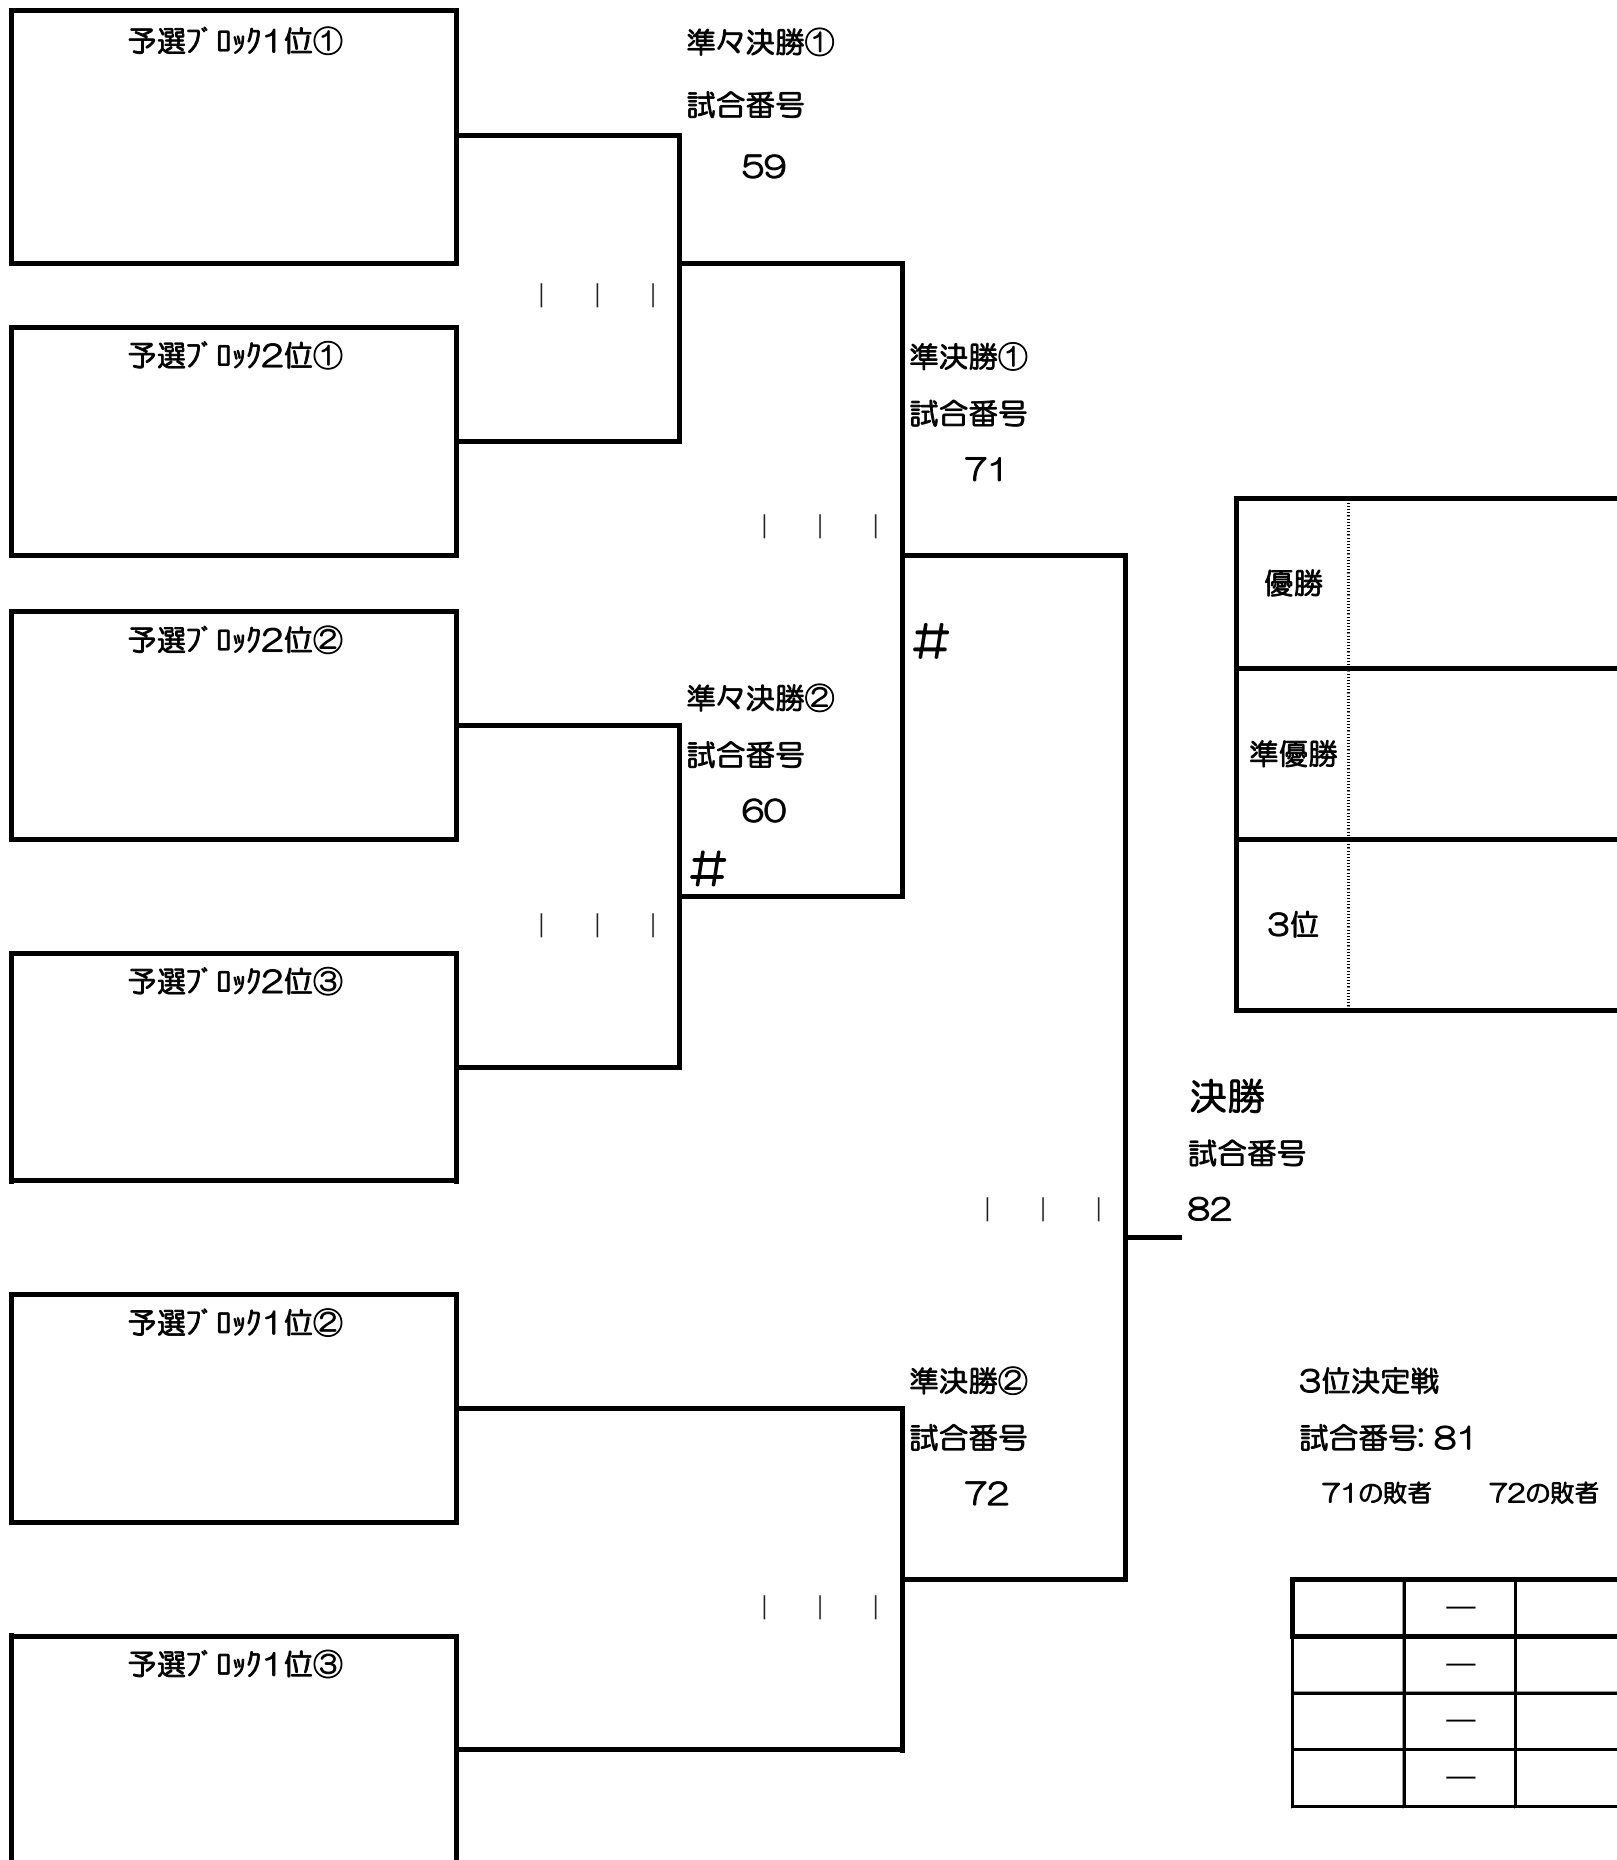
予選ﾌﾞﾛｯｸ1位①

準々決勝①
試合番号
59

| | |

予選ﾌﾞﾛｯｸ2位①

準決勝①
試合番号
71

| | |

#

予選ﾌﾞﾛｯｸ2位②

準々決勝②
試合番号
60
#

| | |

予選ﾌﾞﾛｯｸ2位③

| 優勝 | |
|---|---|
| 準優勝 | |
| 3位 | |

決勝
試合番号
82

| | |

予選ﾌﾞﾛｯｸ1位②

準決勝②
試合番号
72

| | |

予選ﾌﾞﾛｯｸ1位③

3位決定戦
試合番号: 81
71の敗者 72の敗者

| | | |
|---|---|---|
| | — | |
| | — | |
| | — | |
| | — | |